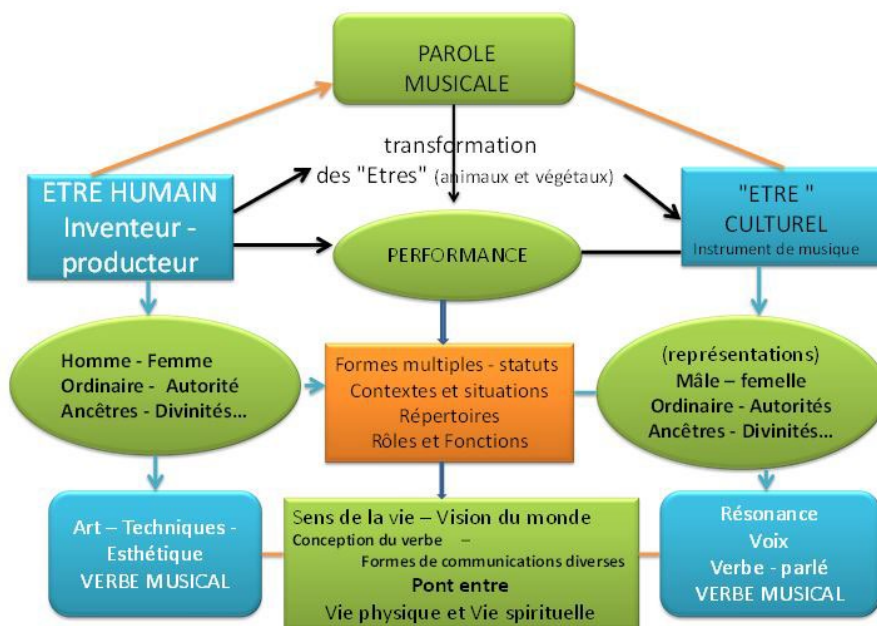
PAROLE
MUSICALE

transformation
des "Etres" (animaux et végétaux)

ETRE HUMAIN
Inventeur - producteur

PERFORMANCE

"ETRE "
CULTUREL
Instrument de musique

Homme - Femme
Ordinaire - Autorité
Ancêtres - Divinités...

Formes multiples - statuts
Contextes et situations
Répertoires
Rôles et Fonctions

(représentations)
Mâle – femelle
Ordinaire - Autorités
Ancêtres - Divinités...

Art – Techniques - Esthétique
VERBE MUSICAL

Sens de la vie – Vision du monde
Conception du verbe –
Formes de communications diverses
Pont entre
Vie physique et Vie spirituelle

Résonance
Voix
Verbe - parlé
VERBE MUSICAL